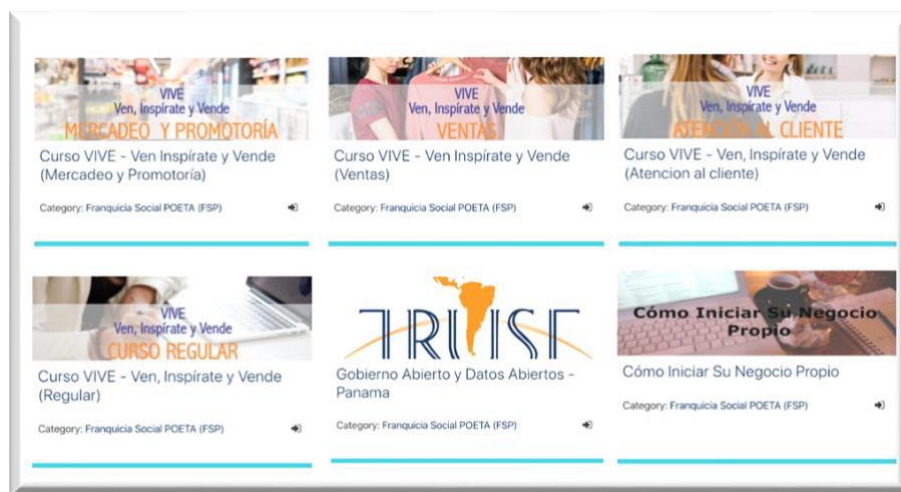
VIVE
Ven, Inspírate y Vende
MERCADEO Y PROMOTORÍA

Curso VIVE - Ven Inspírate y Vende (Mercadeo y Promotoría)

Category: Franquicia Social POETA (FSP)

VIVE
Ven, Inspírate y Vende
VENTAS

Curso VIVE - Ven Inspírate y Vende (Ventas)

Category: Franquicia Social POETA (FSP)

VIVE
Ven, Inspírate y Vende
ATENCIÓN AL CLIENTE

Curso VIVE - Ven, Inspírate y Vende (Atencion al cliente)

Category: Franquicia Social POETA (FSP)

VIVE
Ven, Inspírate y Vende
CURSO REGULAR

Curso VIVE - Ven, Inspírate y Vende (Regular)

Category: Franquicia Social POETA (FSP)

TRUST

Gobierno Abierto y Datos Abiertos - Panama

Category: Franquicia Social POETA (FSP)

Cómo Iniciar Su Negocio Propio

Cómo Iniciar Su Negocio Propio

Category: Franquicia Social POETA (FSP)